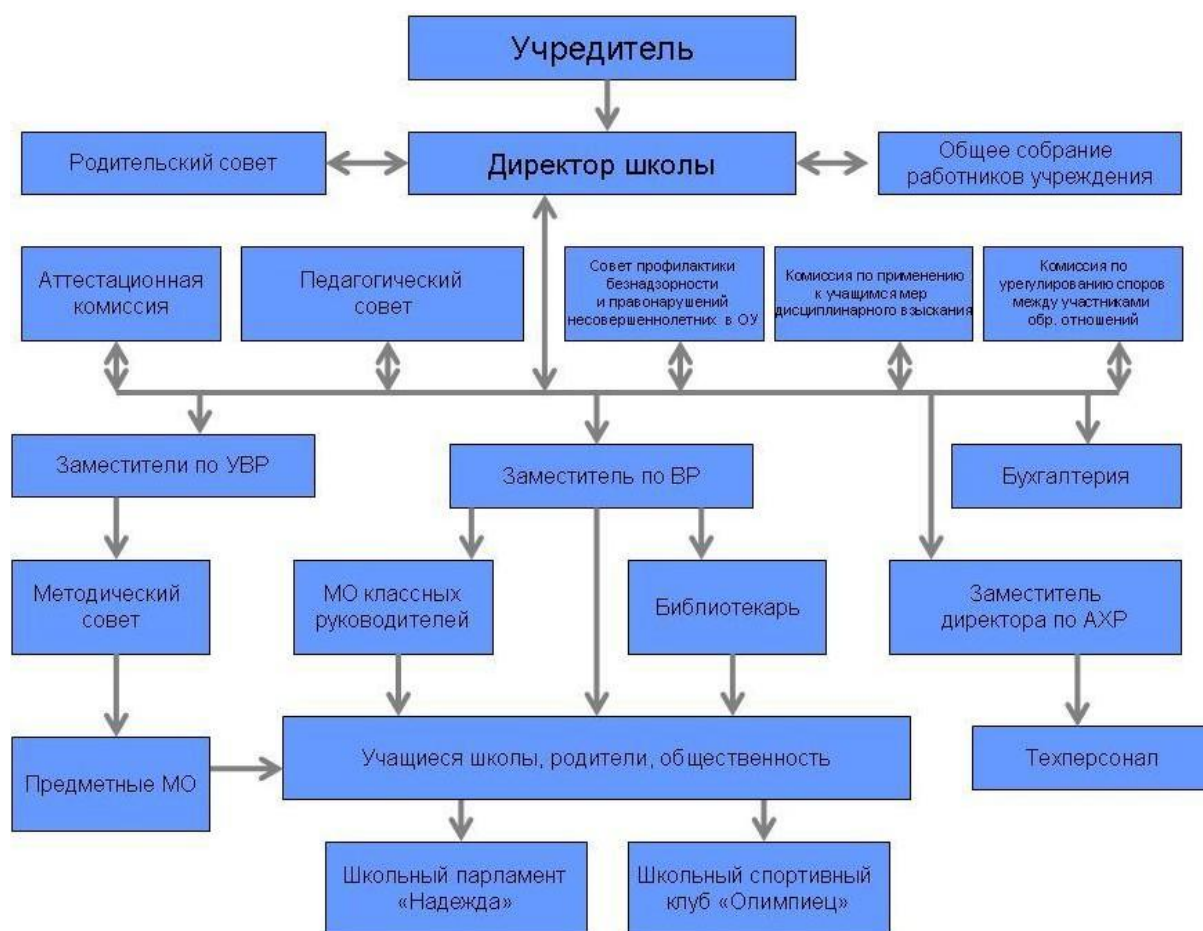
Учредитель

Родительский совет

Директор школы

Общее собрание работников учреждения

Аттестационная комиссия

Педагогический совет

Совет профилактики безнадзорности и правонарушений несовершеннолетних в ОУ

Комиссия по применению к учащимся мер дисциплинарного взыскания

Комиссия по урегулированию споров между участниками обр. отношений

Заместители по УВР

Заместитель по ВР

Бухгалтерия

Методический совет

МО классных руководителей

Библиотекарь

Заместитель директора по АХР

Предметные МО

Учащиеся школы, родители, общественность

Техперсонал

Школьный парламент «Надежда»

Школьный спортивный клуб «Олимпиец»